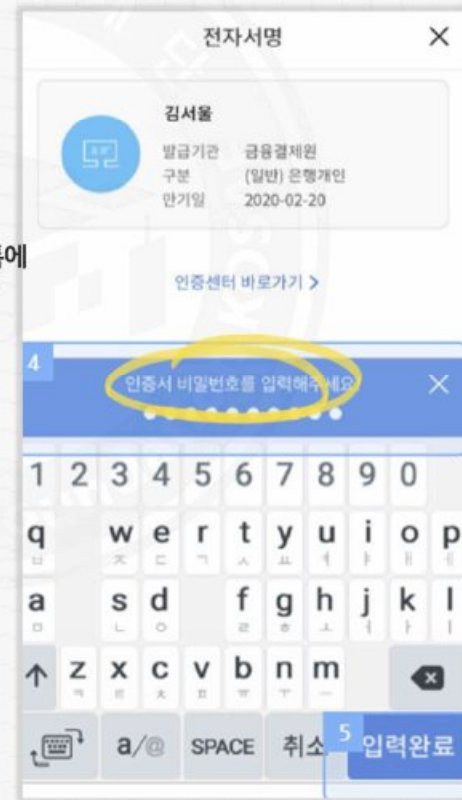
전자서명 ×

김서울
발급기관 금융결제원
구분 (일반) 은행개인
만기일 2020-02-20

에

인증센터 바로가기 >

4
인증서 비밀번호를 입력해주세요 ×

1 2 3 4 5 6 7 8 9 0
q w e r t y u i o p
ㅂ ㅈ ㄷ ㄱ ㅅ ㅛ ㅕ ㅑ ㅐ ㅔ
a s d f g h j k l
ㅁ ㄴ ㅇ ㄹ ㅎ ㅗ ㅓ ㅏ ㅣ
z x c v b n m
ㅋ ㅌ ㅊ ㅍ ㅠ ㅜ ㅡ
a/@ SPACE 취소 5 입력완료